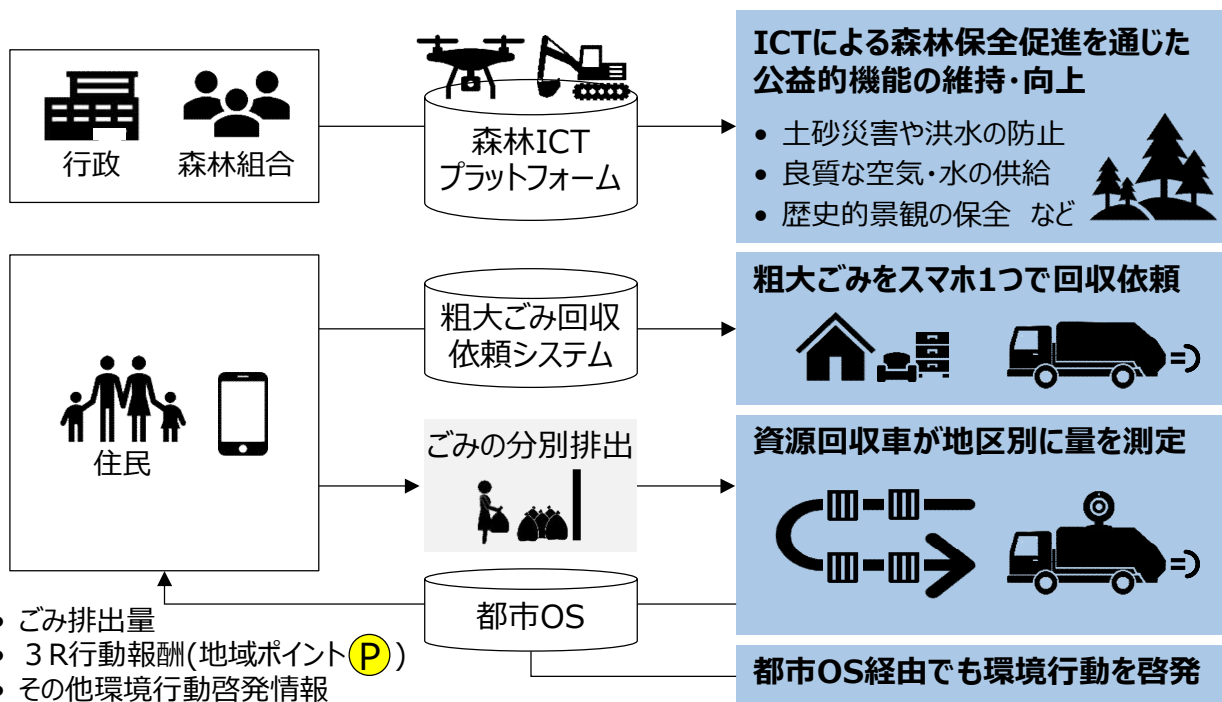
行政　森林組合

森林ICT
プラットフォーム

ICTによる森林保全促進を通じた
公益的機能の維持・向上

• 土砂災害や洪水の防止
• 良質な空気・水の供給
• 歴史的景観の保全　など

住民

粗大ごみ回収
依頼システム

粗大ごみをスマホ1つで回収依頼

ごみの分別排出

資源回収車が地区別に量を測定

都市OS

都市OS経由でも環境行動を啓発

• ごみ排出量
• 3R行動報酬(地域ポイント P )
• その他環境行動啓発情報